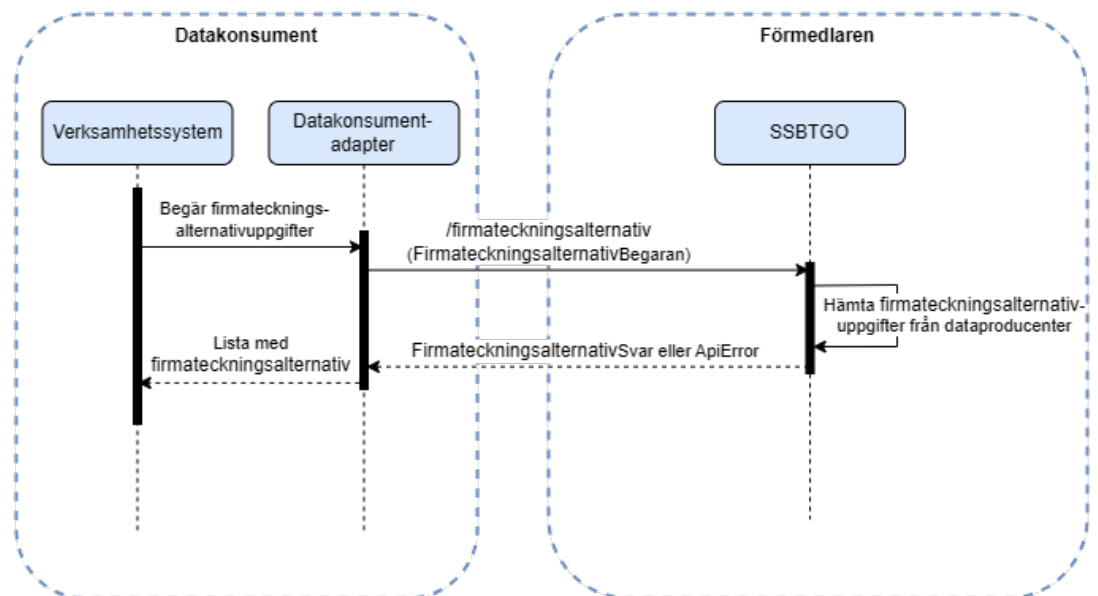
Datakonsument

Förmedlaren

Verksamhetssystem

Datakonsument-adapter

SSBTGO

Begär firmatecknings-alternativuppgifter

/firmateckningsalternativ
(FirmateckningsalternativBegaran)

Hämta firmateckningsalternativ-uppgifter från dataproducenter

Lista med firmateckningsalternativ

FirmateckningsalternativSvar eller ApiError